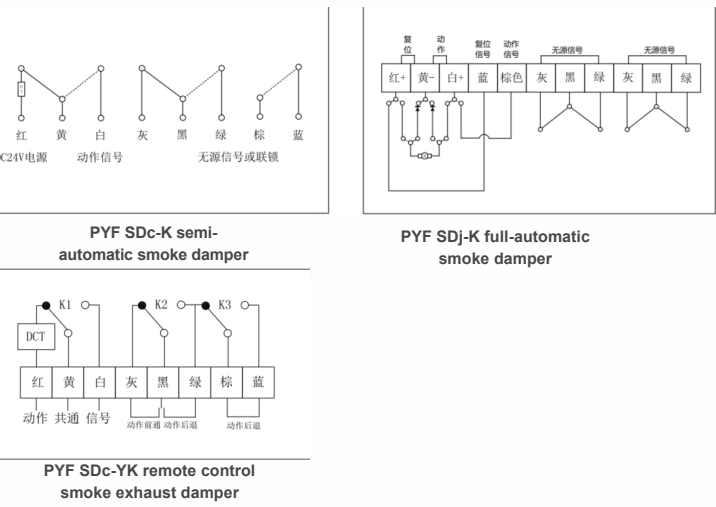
红 黄 白 灰 黑 绿 棕 蓝

C24V电源 动作信号 无源信号或联锁

PYF SDc-K semi-automatic smoke damper

复位 动作 复位信号 动作信号 无源信号 无源信号

红+ 黄- 白+ 蓝 棕色 灰 黑 绿 灰 黑 绿

PYF SDj-K full-automatic smoke damper

K1 K2 K3

DCT

红 黄 白 灰 黑 绿 棕 蓝

动作 共通 信号 动作前通 动作后退 动作后退

PYF SDc-YK remote control smoke exhaust damper